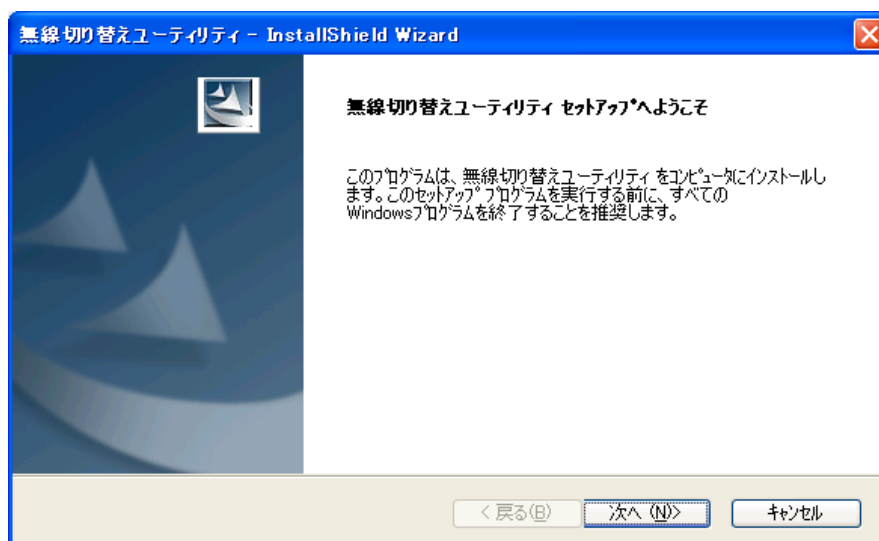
無線切り替えユーティリティ - InstallShield Wizard

無線切り替えユーティリティ セットアップへようこそ

このプログラムは、無線切り替えユーティリティ をコンピュータにインストールします。このセットアップ プログラムを実行する前に、すべてのWindowsプログラムを終了することを推奨します。

< 戻る(B)

次へ (N)>

キャンセル